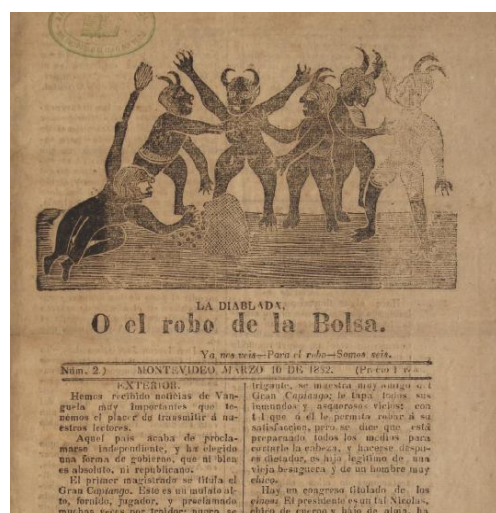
LA DIABLADA.
O el robo de la Bolsa.

Ya nos veis—Para el robo—Somos seis.

Núm. 2) MONTEVIDEO, MARZO 10 DE 1882. (Precio 1 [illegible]

EXTERIOR.

Hemos recibido noticias de Vanguela muy importantes que tenemos el placer de trasmitir á nuestros lectores.

Aquel país acaba de proclamarse independiente, y ha elegido una forma de gobierno, que ni bien es absoluto, ni republicano.

El primer magistrado se titula el Gran Capitango. Este es un mulato alto, fornido, jugador, y proclamado muchas veces por traidor; pero se

trigante, se muestra muy amigo del Gran Capitango; le tapa todos sus inmundos y asquerosos vicios; con tal que á él le permita robar á su satisfaccion, pero se dice que está preparando todos los medios para cortarle la cabeza, y hacerse despues dictador, es hijo legítimo de una vieja besuguera y de un hombre muy chico.

Hay un congreso titulado de los cinco. El presidente es un tal Nicolás, chico de cuerpo y bajo de alma, ha